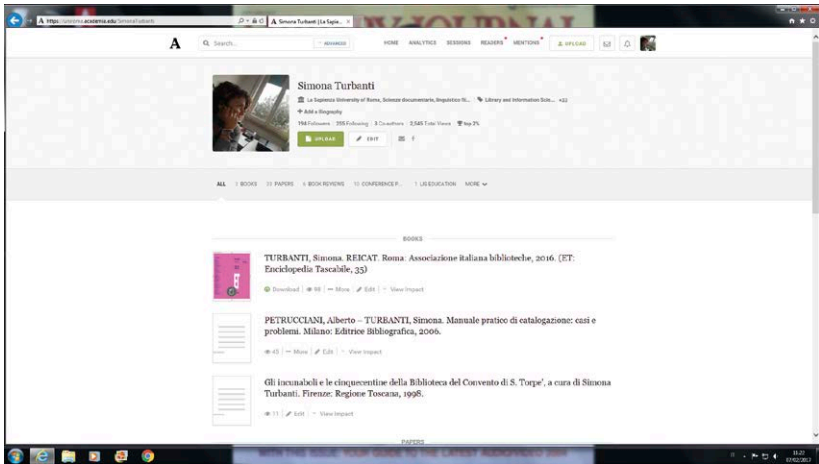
A https://uniroma.academia.edu/SimonaTurbanti

A Simona Turbanti | La Sapie...

A

Search...

ADVANCED

HOME ANALYTICS SESSIONS READERS MENTIONS UPLOAD

Simona Turbanti

La Sapienza University of Roma, Scienze documentarie, linguistico fil... Library and Information Scie... +22

+ Add a Biography

194 Followers | 255 Following | 3 Co-authors | 2,545 Total Views | Top 2%

UPLOAD EDIT

ALL 3 BOOKS 33 PAPERS 5 BOOK REVIEWS 11 CONFERENCE P... 1 LIS EDUCATION MORE

BOOKS

TURBANTI, Simona. REICAT. Roma: Associazione italiana biblioteche, 2016. (ET: Enciclopedia Tascabile, 35)

Download | 98 | More | Edit | View Impact

PETRUCCIANI, Alberto – TURBANTI, Simona. Manuale pratico di catalogazione: casi e problemi. Milano: Editrice Bibliografica, 2006.

45 | More | Edit | View Impact

Gli incunaboli e le cinquecentine della Biblioteca del Convento di S. Torpe', a cura di Simona Turbanti. Firenze: Regione Toscana, 1998.

11 | Edit | View Impact

PAPERS

11:22
07/02/2017